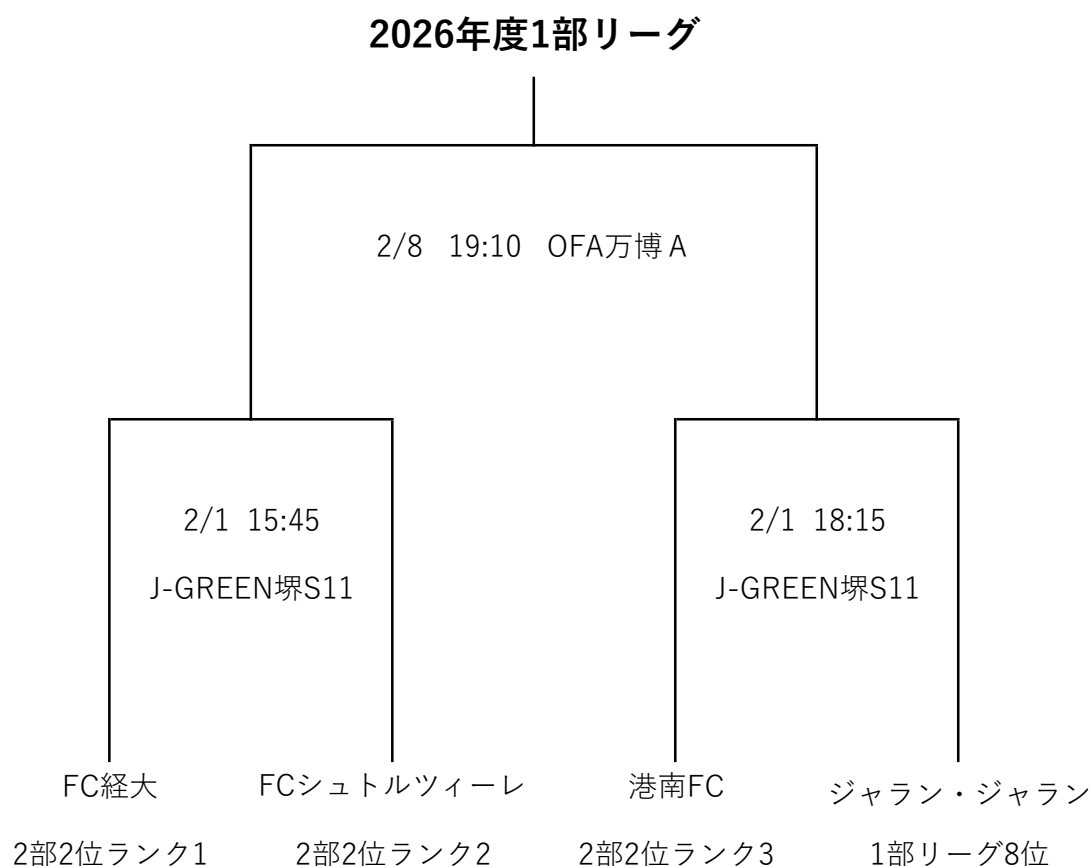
2026年度1部リーグ

2/8　19:10　OFA万博Ａ

2/1　15:45

J-GREEN堺S11

2/1　18:15

J-GREEN堺S11

FC経大

2部2位ランク1

FCシュトルツィーレ

2部2位ランク2

港南FC

2部2位ランク3

ジャラン・ジャラン

1部リーグ8位